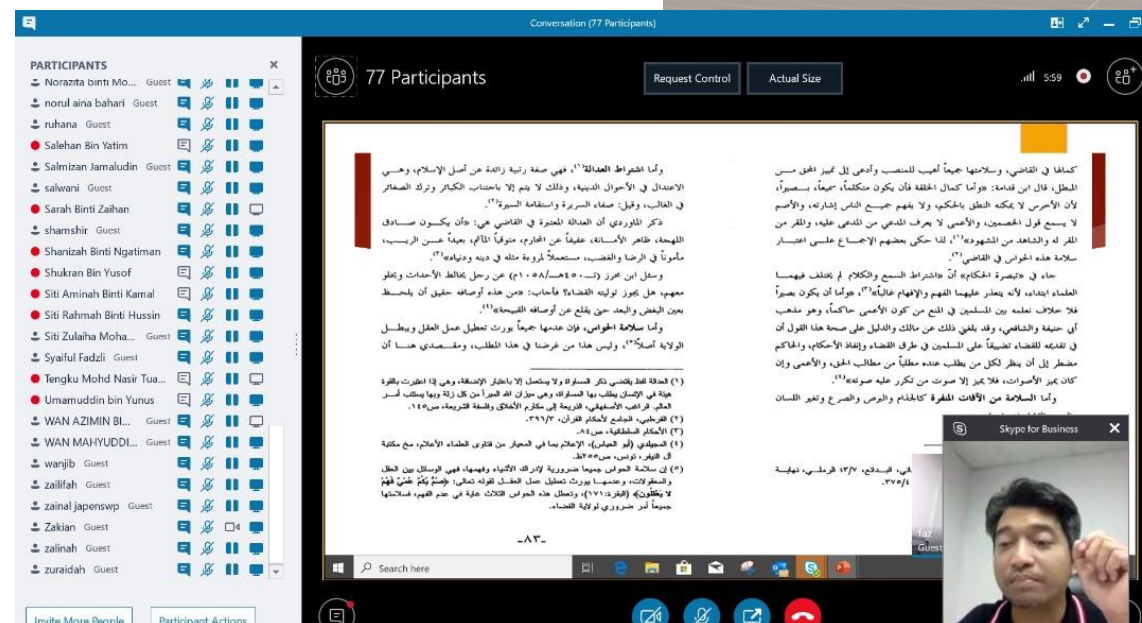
Conversation (77 Participants)

PARTICIPANTS

Norazita binti Mo... Guest
norul aina bahari Guest
ruhana Guest
Salehan Bin Yatim
Salmizan Jamaludin Guest
salwani Guest
Sarah Binti Zaihan
shamshir Guest
Shanizah Binti Ngatiman
Shukran Bin Yusof
Siti Aminah Binti Kamal
Siti Rahmah Binti Hussin
Siti Zulaiha Moha... Guest
Syaiful Fadzli Guest
Tengku Mohd Nasir Tua...
Umamuddin bin Yunus
WAN AZIMIN BI... Guest
WAN MAHYUDDI... Guest
wanjib Guest
zailifah Guest
zainal japenswp Guest
Zakian Guest
zalinah Guest
zuraidah Guest

Invite More People
Participant Actions

77 Participants

Request Control
Actual Size

5:59

وأما اشتراط العدالة، فهي صفة رتبية زائدة عن أصل الإسلام، وهي الاعتدال في الأحوال الدينية، وذلك لا يتم إلا باجتناب الكبائر وترك الصغائر في الغالب، وقيل: صفاء السريرة واستقامة السيرة.

ذكر الماوردي أن العدالة المعتبرة في القاضي هي: «أن يكون صادق اللهجة، ظاهر الأمانة، عفيفاً عن المحارم، متوقياً المآثم، بعيداً عن الريب، مأموناً في الرضا والغضب، مستعملاً لمروءة مثله في دينه ودنياه».

وسئل ابن حجر عن رجل يخالط الأحداث ويتعلم معهم، هل يجوز توليته القضاء؟ فأجاب: «من هذه أوصافه حقيق أن يلحظ بعين البغض والبعد حتى يقلع عن أوصافه القبيحة».

وأما سلامة الحواس، فإن عدمها جميعاً يورث تعطيل عمل العقل ويبطل الولاية أصلاً، وليس هذا من غرضنا في هذا المطلب، ومقصدي هنا أن

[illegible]

-٨٣-

كمالها في القاضي، وسلامتها جميعاً أهيب للمنصب وأدعى إلى تمييز الحق من المبطل، قال ابن قدامة: «وأما كمال الخلقة فأن يكون متكلماً، سميعاً، بصيراً، لأن الأخرس لا يمكنه النطق بالحكم، ولا يفهم جميع الناس إشارته، والأصم لا يسمع قول الخصمين، والأعمى لا يعرف المدعي من المدعى عليه، والمقر من المقر له والشاهد من المشهود له»، لذا حكى بعضهم الإجماع على اعتبار سلامة هذه الحواس في القاضي.

جاء في «تبصرة الحكام» أن «اشتراط السمع والكلام لم يختلف فيهما العلماء ابتداء لأنه يتعذر عليهما الفهم والإفهام غالباً»، «وأما أن يكون بصيراً فلا خلاف تعلمه بين المسلمين في المنع من كون الأعمى حاكماً، وهو مذهب أبي حنيفة والشافعي، وقد بلغني ذلك عن مالك والدليل على صحة هذا القول أن في تقليده للقضاء تضييقاً على المسلمين في طرق القضاء وإنفاذ الأحكام، والحاكم مضطر إلى أن ينظر لكل من يطلب عنده مطلباً من مطالب الحق، والأعمى وإن كان يميز الأصوات، فلا يميز إلا صوت من تكرر عليه صوته».

وأما السلامة من الآفات المنفرة كالجذام والبرص والصرع وتغير اللسان

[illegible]

Search here

Skype for Business

Guest